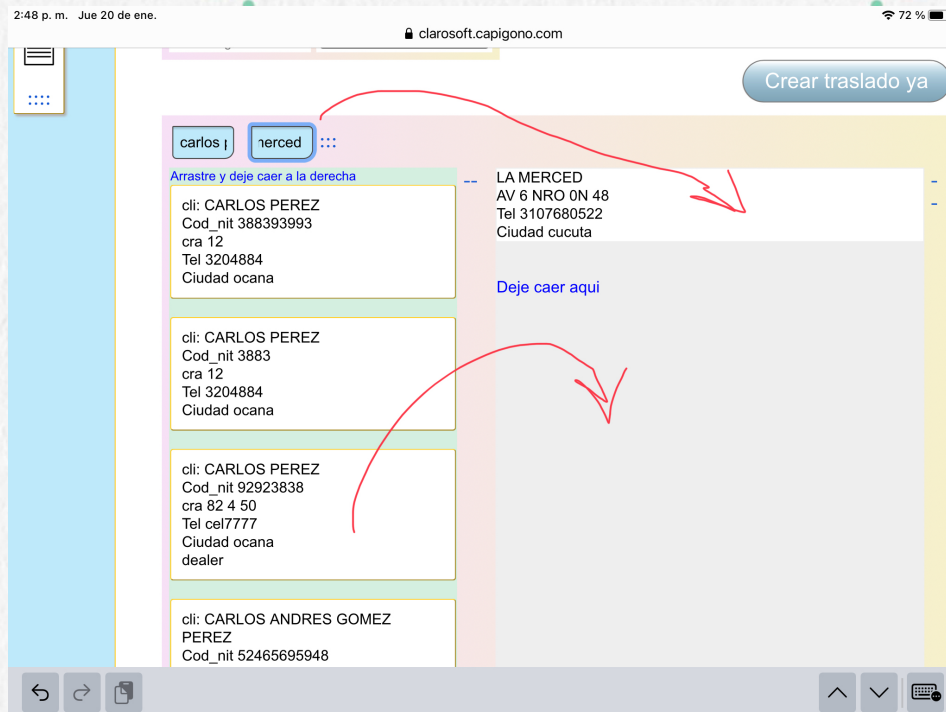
2:48 p. m. Jue 20 de ene.

claro soft.capigono.com

72 %

Crear traslado ya

carlos p

nerced

:::

Arrastre y deje caer a la derecha

--

cli: CARLOS PEREZ
Cod_nit 388393993
cra 12
Tel 3204884
Ciudad ocana

cli: CARLOS PEREZ
Cod_nit 3883
cra 12
Tel 3204884
Ciudad ocana

cli: CARLOS PEREZ
Cod_nit 92923838
cra 82 4 50
Tel cel7777
Ciudad ocana
dealer

cli: CARLOS ANDRES GOMEZ PEREZ
Cod_nit 52465695948

LA MERCED
AV 6 NRO 0N 48
Tel 3107680522
Ciudad cucuta

Deje caer aqui